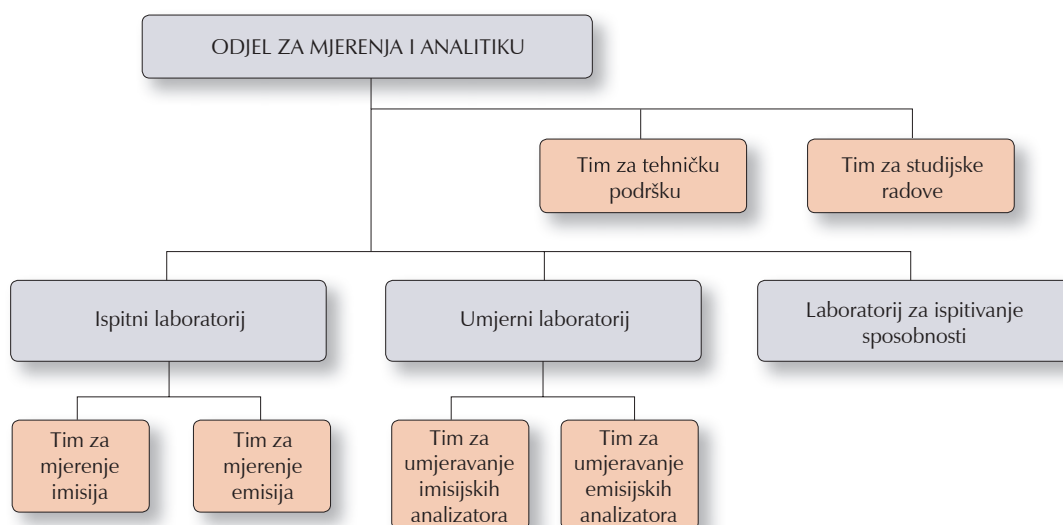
ODJEL ZA MJERENJA I ANALITIKU

Tim za tehničku podršku

Tim za studijske radove

Ispitni laboratorij

Umjerni laboratorij

Laboratorij za ispitivanje sposobnosti

Tim za mjerenje imisija

Tim za mjerenje emisija

Tim za umjeravanje imisijskih analizatora

Tim za umjeravanje emisijskih analizatora